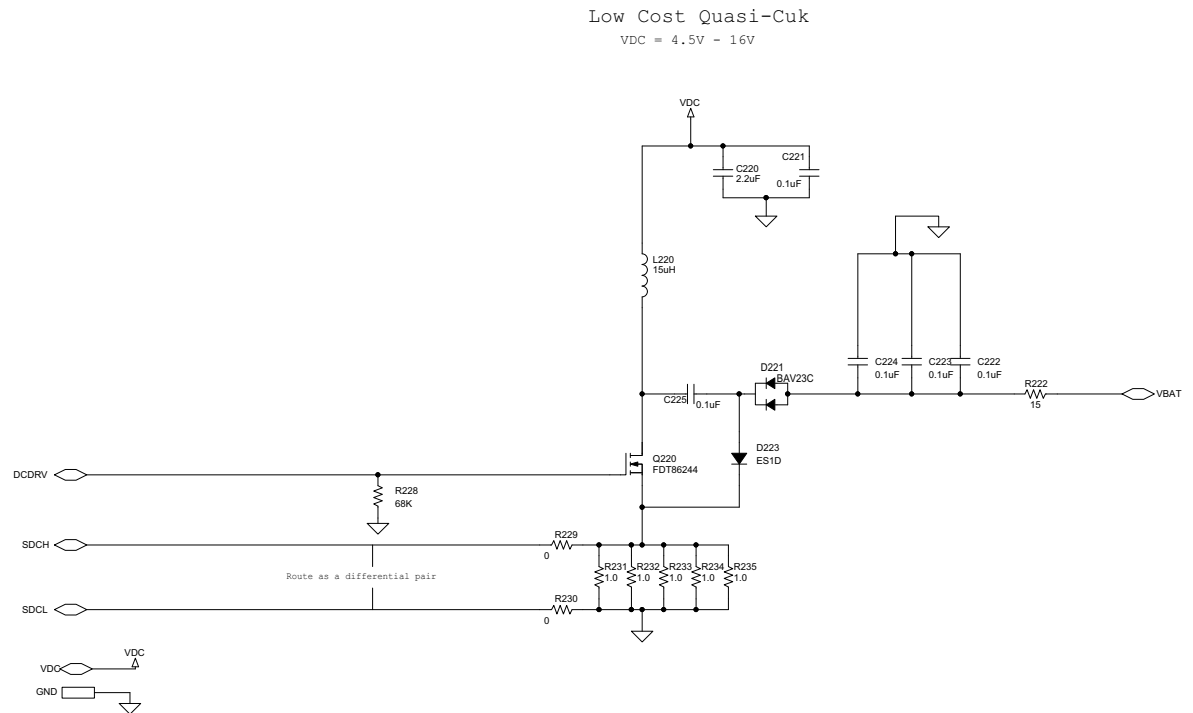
Low Cost Quasi-Cuk
VDC = 4.5V - 16V

VDC

C220
2.2uF

C221
0.1uF

L220
15uH

C224
0.1uF

C223
0.1uF

C222
0.1uF

D221
BAV23C

R222
15

VBAT

C225
0.1uF

D223
ES1D

Q220
FDT86244

DCDRV

R228
68K

SDCH

R229
0

Route as a differential pair

SDCL

R230
0

R231
1.0

R232
1.0

R233
1.0

R234
1.0

R235
1.0

VDC

VDC

GND